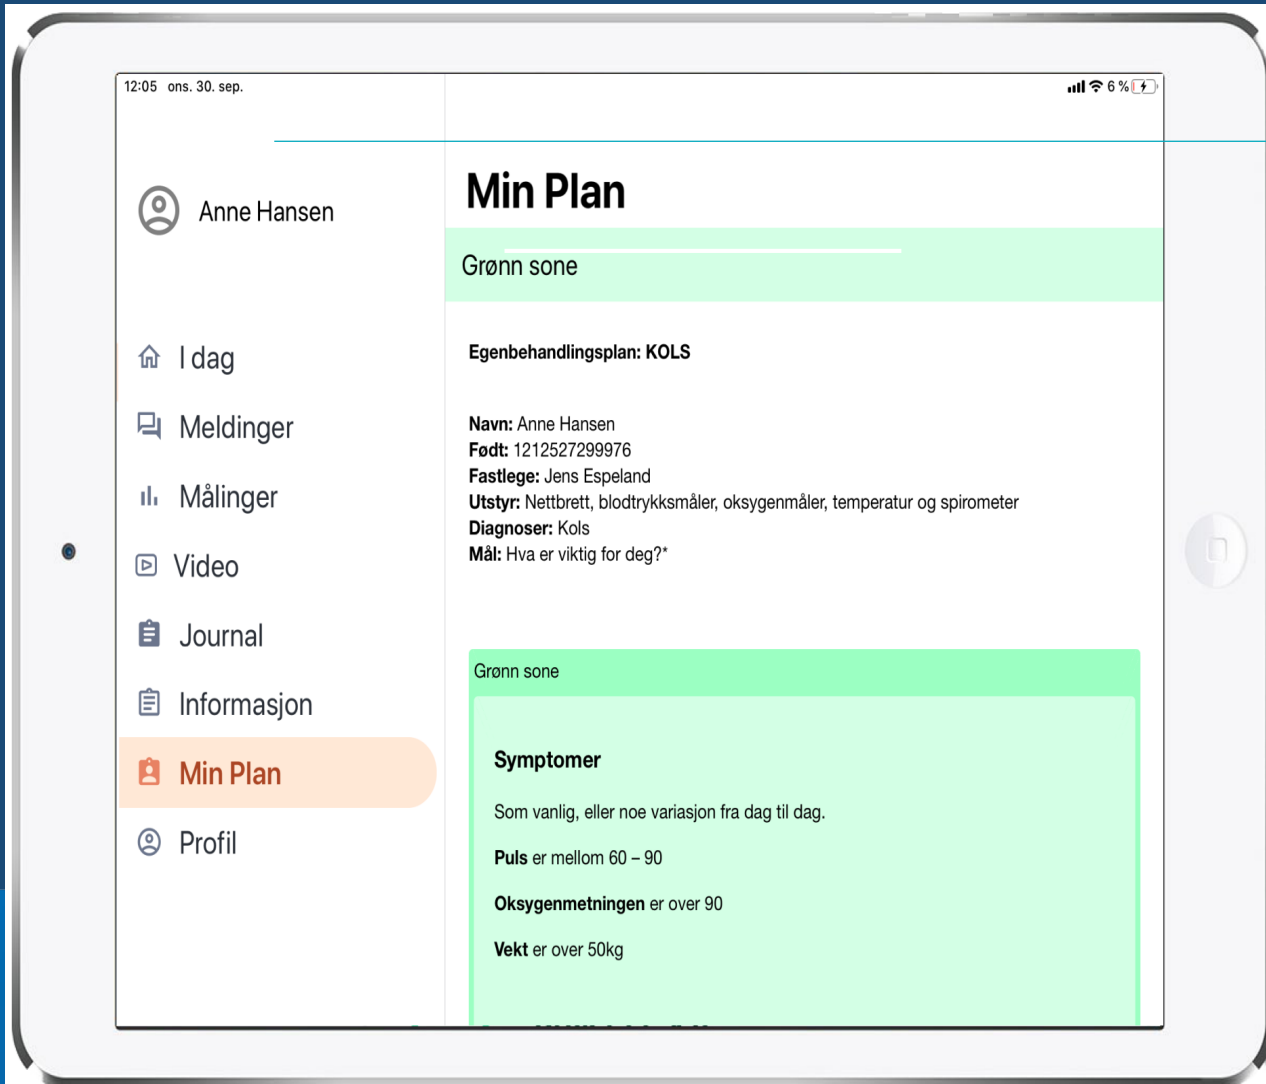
12:05 ons. 30. sep.

6 %

Anne Hansen

I dag

Meldinger

Målinger

Video

Journal

Informasjon

Min Plan

Profil

Min Plan

Grønn sone

Egenbehandlingsplan: KOLS

**Navn:** Anne Hansen
**Født:** 1212527299976
**Fastlege:** Jens Espeland
**Utstyr:** Nettbrett, blodtrykksmåler, oksygenmåler, temperatur og spirometer
**Diagnoser:** Kols
**Mål:** Hva er viktig for deg?*

Grønn sone

Symptomer

Som vanlig, eller noe variasjon fra dag til dag.

**Puls** er mellom 60 – 90

**Oksygenmetningen** er over 90

**Vekt** er over 50kg